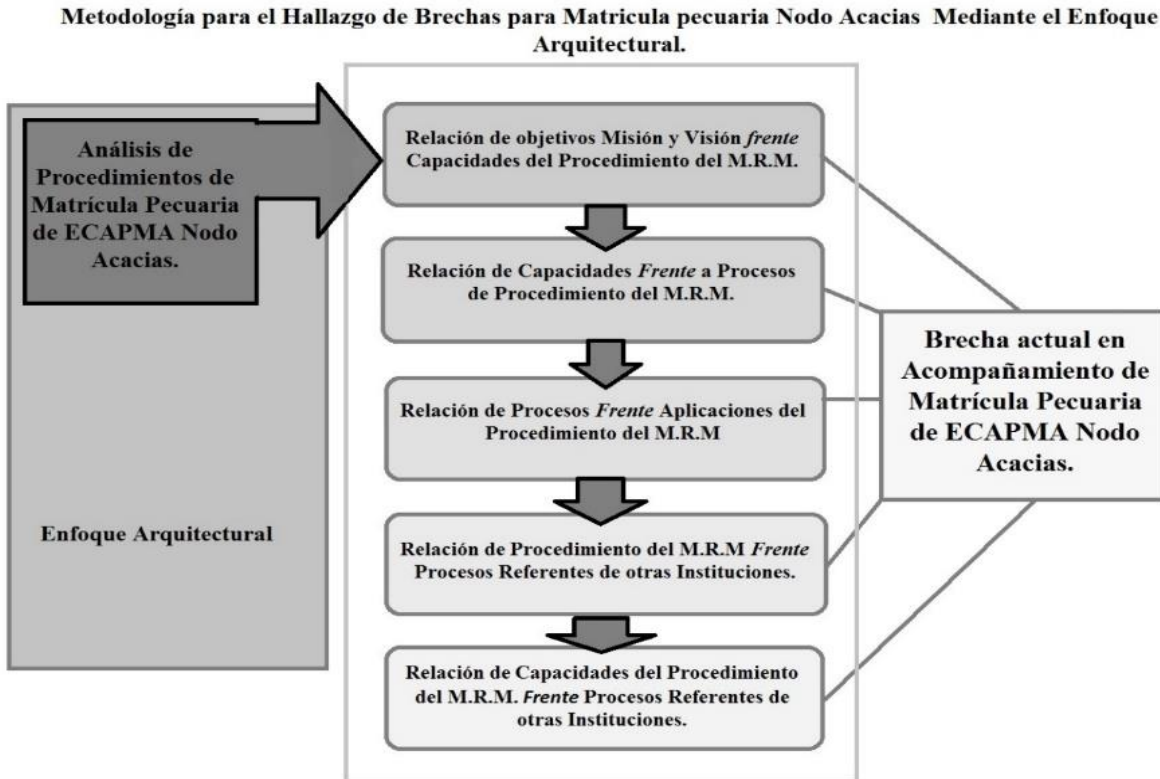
Metodología para el Hallazgo de Brechas para Matricula pecuaria Nodo Acacias Mediante el Enfoque Arquitectural.

Análisis de Procedimientos de Matrícula Pecuaria de ECAPMA Nodo Acacias.

Enfoque Arquitectural

Relación de objetivos Misión y Visión *frente* Capacidades del Procedimiento del M.R.M.

Relación de Capacidades *Frente* a Procesos de Procedimiento del M.R.M.

Relación de Procesos *Frente* Aplicaciones del Procedimiento del M.R.M

Relación de Procedimiento del M.R.M *Frente* Procesos Referentes de otras Instituciones.

Relación de Capacidades del Procedimiento del M.R.M. *Frente* Procesos Referentes de otras Instituciones.

Brecha actual en Acompañamiento de Matrícula Pecuaria de ECAPMA Nodo Acacias.